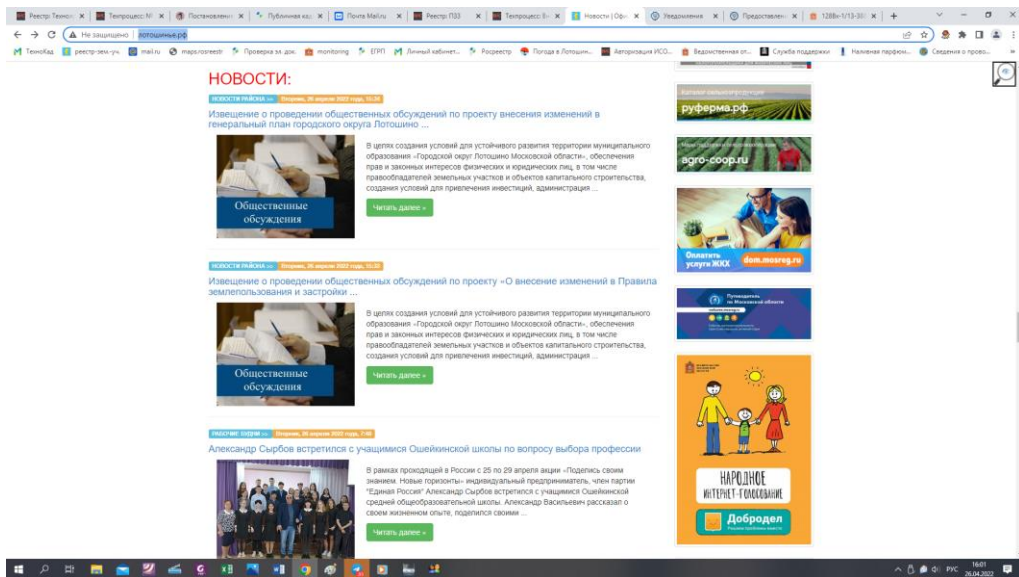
Реестр: Техно | Техпроцесс № | Постановлени | Публичная кад | Почта Mail.ru | Реестр ПЗЗ | Техпроцесс: 8 | Новости | Офи | Уведомления | Предоставлен | 1288ч-1/13-30

Не защищено | лотошинье.рф

ТехноКад | реестр-зем-уч. | mail.ru | maps.rosreestr | Проверка эл. док. | monitoring | ЕГРП | Личный кабинет | Росреестр | Погода в Лотошин... | Авторизация ИСО... | Ведомственная сл... | Служба поддержки | Наличная парфюм... | Сведения о провер...

НОВОСТИ:

НОВОСТИ РАЙОНА Вторник, 26 апреля 2022 года, 15:30

Извещение о проведении общественных обсуждений по проекту внесения изменений в генеральный план городского округа Лотошино ...

Общественные обсуждения

В целях создания условий для устойчивого развития территории муниципального образования «Городской округ Лотошино Московской области», обеспечения прав и законных интересов физических и юридических лиц, в том числе правообладателей земельных участков и объектов капитального строительства, создания условий для привлечения инвестиций, администрация ...

Читать далее »

НОВОСТИ РАЙОНА Вторник, 26 апреля 2022 года, 15:30

Извещение о проведении общественных обсуждений по проекту «О внесение изменений в Правила землепользования и застройки ...

Общественные обсуждения

В целях создания условий для устойчивого развития территории муниципального образования «Городской округ Лотошино Московской области», обеспечения прав и законных интересов физических и юридических лиц, в том числе правообладателей земельных участков и объектов капитального строительства, создания условий для привлечения инвестиций, администрация ...

Читать далее »

РАБОЧИЕ БУДНИ Вторник, 26 апреля 2022 года, 7:00

Александр Сырбов встретился с учащимися Ошейкинской школы по вопросу выбора профессии

В рамках проходящей в России с 25 по 29 апреля акции «Поделись своим знанием. Новые горизонты» индивидуальный предприниматель, член партии "Единая Россия" Александр Сырбов встретился с учащимися Ошейкинской средней общеобразовательной школы. Александр Васильевич рассказал о своем жизненном опыте, поделился своими ...

Читать далее »

руферма.рф

agro-coop.ru

Оплатить услуги ЖКХ dom.mosreg.ru

Путеводитель по Московской области

НАРОДНОЕ ИНТЕРНЕТ-ГОЛОСОВАНИЕ

Добродел

РУС 16:01 26.04.2022